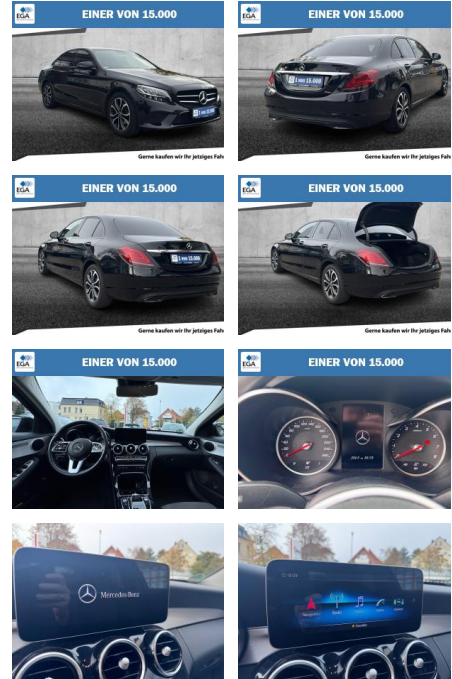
EGA

EINER VON 15.000

1 von 15.000

Gerne kaufen wir Ihr jetziges Fah

EGA

EINER VON 15.000

1 von 15.000

Gerne kaufen wir Ihr jetziges Fah

EGA

EINER VON 15.000

1 von 15.000

Gerne kaufen wir Ihr jetziges Fah

EGA

EINER VON 15.000

Gerne kaufen wir Ihr jetziges Fah

EGA

EINER VON 15.000

EGA

EINER VON 15.000

Mercedes-Benz